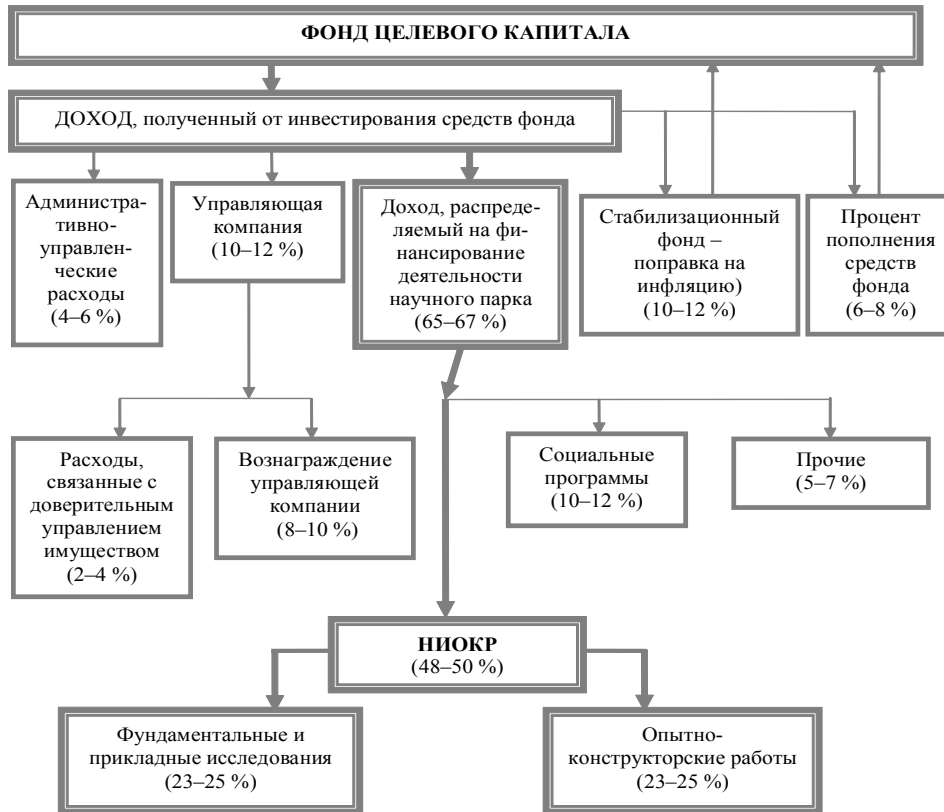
ФОНД ЦЕЛЕВОГО КАПИТАЛА

ДОХОД, полученный от инвестирования средств фонда

Административно-управленческие расходы (4–6 %)

Управляющая компания (10–12 %)

Доход, распределяемый на финансирование деятельности научного парка (65–67 %)

Стабилизационный фонд – поправка на инфляцию) (10–12 %)

Процент пополнения средств фонда (6–8 %)

Расходы, связанные с доверительным управлением имуществом (2–4 %)

Вознаграждение управляющей компании (8–10 %)

Социальные программы (10–12 %)

Прочие (5–7 %)

НИОКР (48–50 %)

Фундаментальные и прикладные исследования (23–25 %)

Опытно-конструкторские работы (23–25 %)